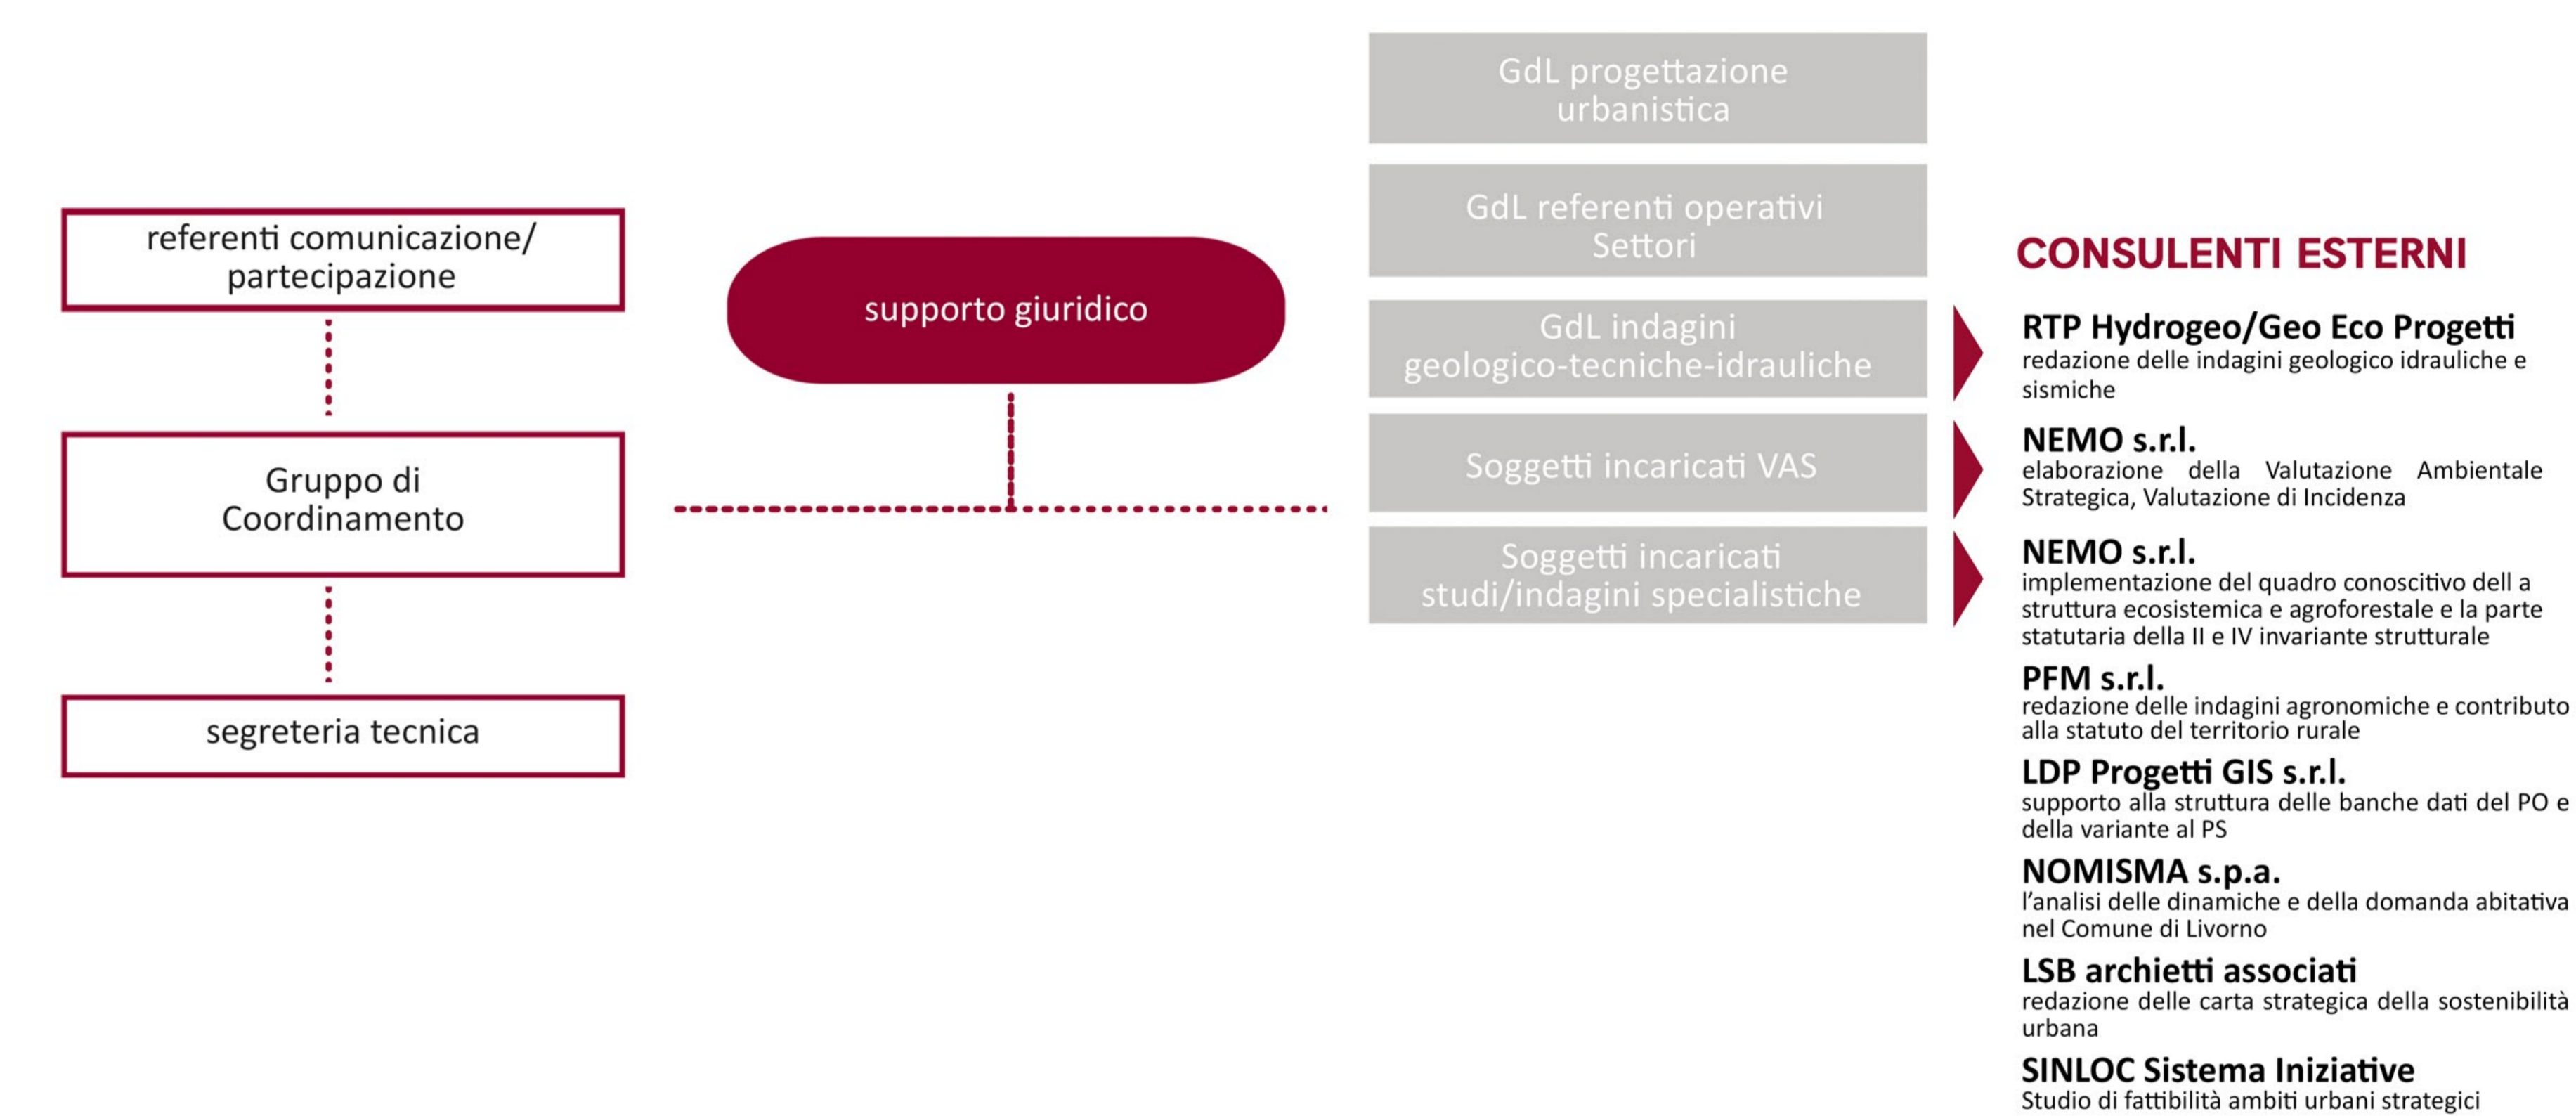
referenti comunicazione/ partecipazione

Gruppo di Coordinamento

segreteria tecnica

supporto giuridico

GdL progettazione urbanistica

GdL referenti operativi Settori

GdL indagini geologico-tecniche-idrauliche

Soggetti incaricati VAS

Soggetti incaricati studi/indagini specialistiche

CONSULENTI ESTERNI

RTP Hydrogeo/Geo Eco Progetti
redazione delle indagini geologico idrauliche e sismiche

NEMO s.r.l.
elaborazione della Valutazione Ambientale Strategica, Valutazione di Incidenza

NEMO s.r.l.
implementazione del quadro conoscitivo dell a struttura ecosistemica e agroforestale e la parte statutaria della II e IV invariante strutturale

PFM s.r.l.
redazione delle indagini agronomiche e contributo alla statuto del territorio rurale

LDP Progetti GIS s.r.l.
supporto alla struttura delle banche dati del PO e della variante al PS

NOMISMA s.p.a.
l'analisi delle dinamiche e della domanda abitativa nel Comune di Livorno

LSB archietti associati
redazione delle carta strategica della sostenibilità urbana

SINLOC Sistema Iniziative
Studio di fattibilità ambiti urbani strategici